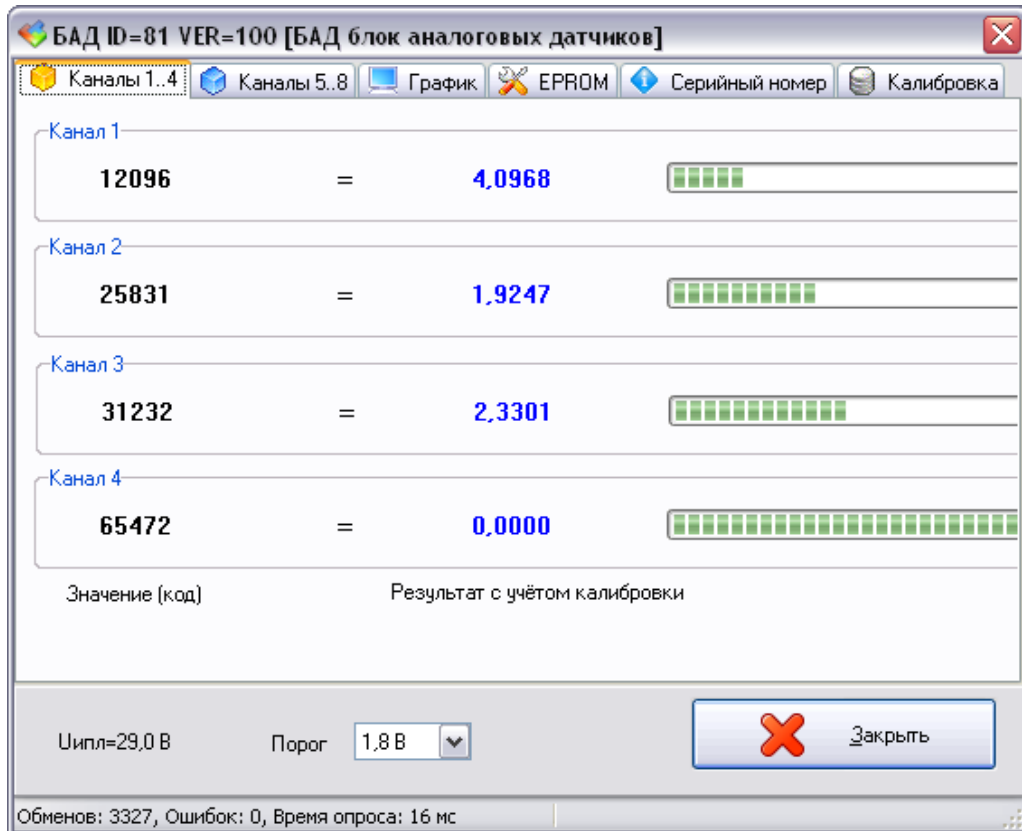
БАД ID=81 VER=100 [БАД блок аналоговых датчиков]

Каналы 1..4 | Каналы 5..8 | График | EPROM | Серийный номер | Калибровка

Канал 1
12096 = 4,0968

Канал 2
25831 = 1,9247

Канал 3
31232 = 2,3301

Канал 4
65472 = 0,0000

Значение (код)

Результат с учётом калибровки

Uипл=29,0 В

Порог 1,8 В

Закрыть

Обменов: 3327, Ошибок: 0, Время опроса: 16 мс